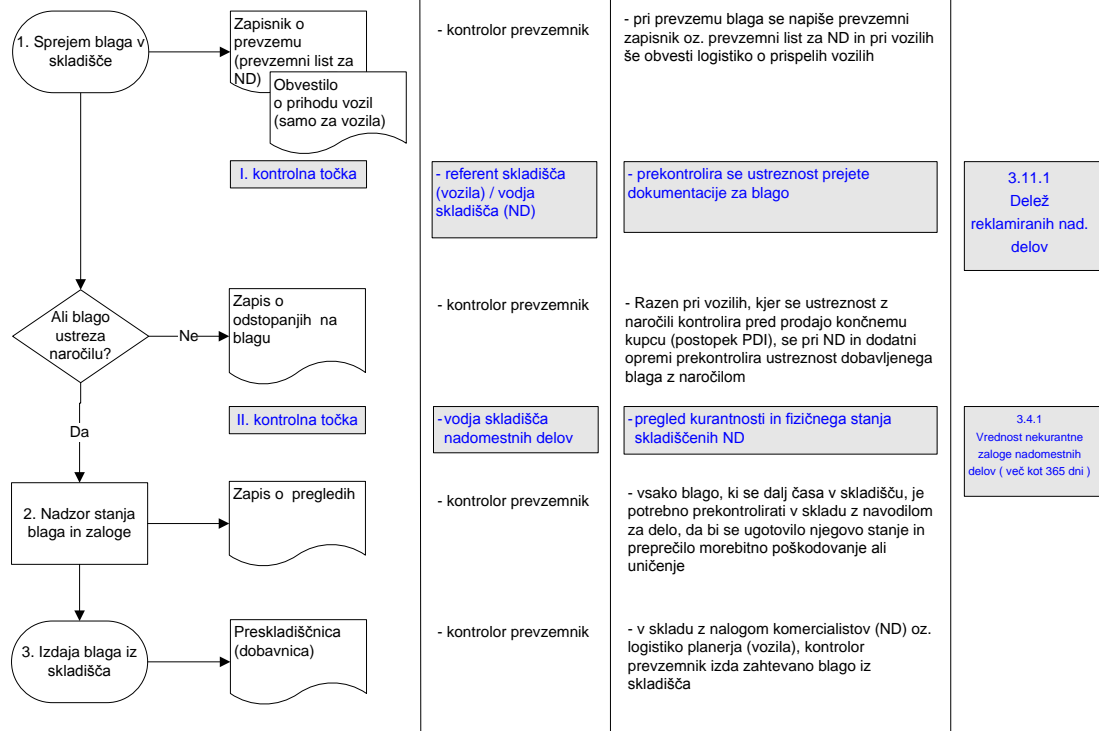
1. Sprejem blaga v skladišče

Zapisnik o prevzemu (prevzemni list za ND)

Obvestilo o prihodu vozil (samo za vozila)

- kontrolor prevzemnik

- pri prevzemu blaga se napiše prevzemni zapisnik oz. prevzemni list za ND in pri vozilih še obvesti logistiko o prispelih vozilih

I. kontrolna točka

- referent skladišča (vozila) / vodja skladišča (ND)

- prekontrolira se ustreznost prejete dokumentacije za blago

3.11.1
Delež reklamiranih nad. delov

Ali blago ustreza naročilu?

Ne

Zapis o odstopanjih na blagu

- kontrolor prevzemnik

- Razen pri vozilih, kjer se ustreznost z naročili kontrolira pred prodajo končnemu kupcu (postopek PDI), se pri ND in dodatni opremi prekontrolira ustreznost dobavljenega blaga z naročilom

Da

II. kontrolna točka

-vodja skladišča nadomestnih delov

-pregled kurantnosti in fizičnega stanja skladiščenih ND

3.4.1
Vrednost nekurantne zaloge nadomestnih delov ( več kot 365 dni )

2. Nadzor stanja blaga in zaloge

Zapis o pregledih

- kontrolor prevzemnik

- vsako blago, ki se dalj časa v skladišču, je potrebno prekontrolirati v skladu z navodilom za delo, da bi se ugotovilo njegovo stanje in preprečilo morebitno poškodovanje ali uničenje

3. Izdaja blaga iz skladišča

Preskladiščnica (dobavnica)

- kontrolor prevzemnik

- v skladu z nalogom komercialistov (ND) oz. logistiko planerja (vozila), kontrolor prevzemnik izda zahtevano blago iz skladišča